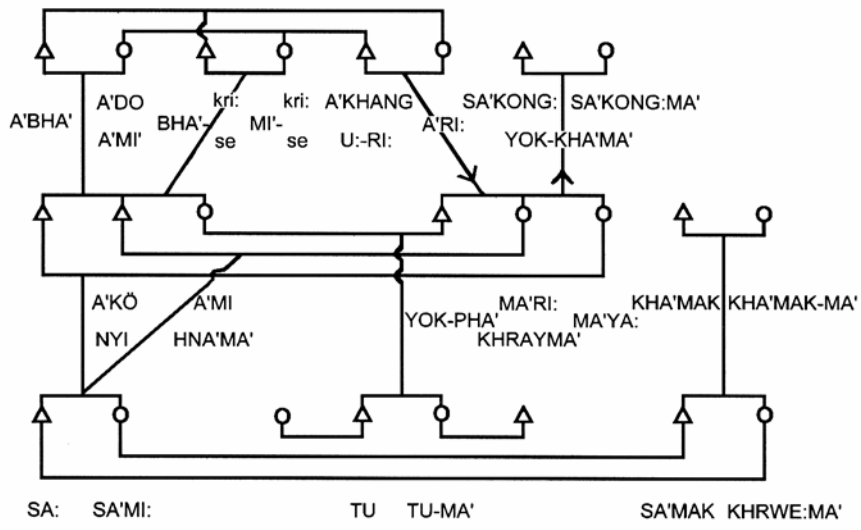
A'BHA'
A'DO
A'MI'
kri:
BHA'-
se
kri:
MI'-
se
A'KHANG
U:-RI:
A'RI:
SA'KONG:
SA'KONG:MA'
YOK-KHA'MA'

A'KÖ
NYI
A'MI
HNA'MA'
YOK-PHA'
MA'RI:
KHRAYMA'
MA'YA:
KHA'MAK
KHA'MAK-MA'

SA:
SA'MI:
TU
TU-MA'
SA'MAK
KHRWE:MA'